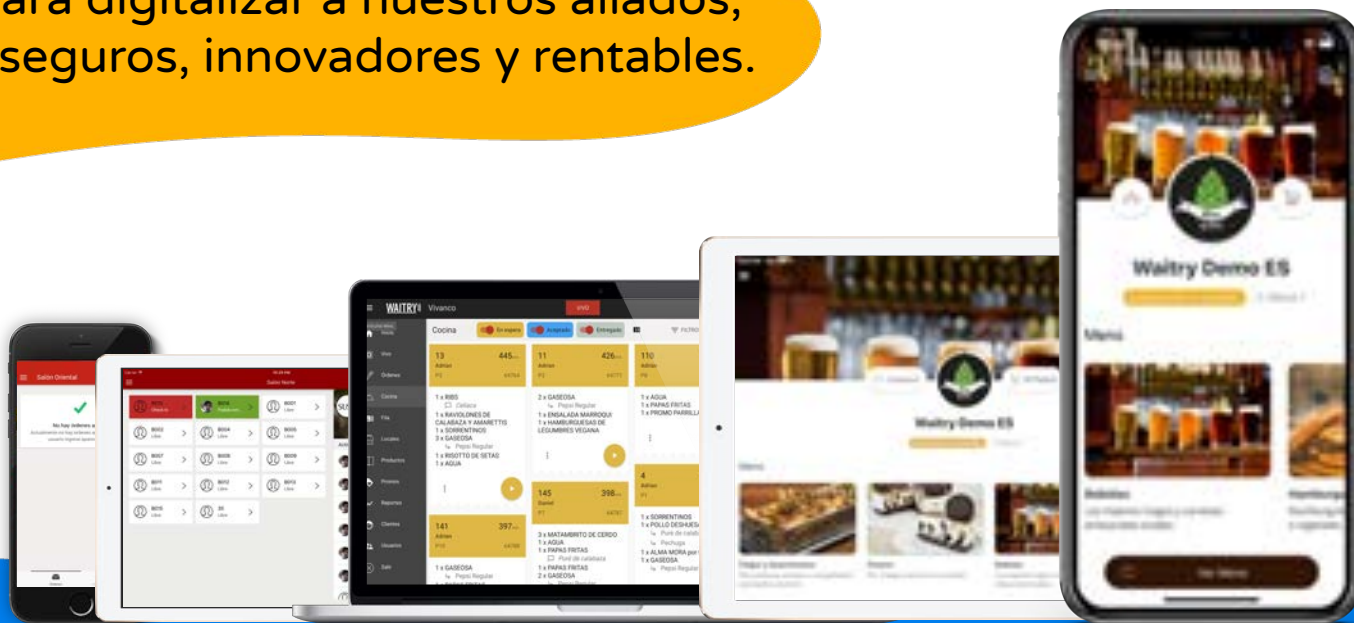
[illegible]ara digitalizar a nuestros aliados, seguros, innovadores y rentables.

Salon Oriental

No hay ordenes a

Salon Norte

B001 Libre
B002 Libre
B004 Libre
B005 Libre
B007 Libre
B008 Libre
B009 Libre
B011 Libre
B012 Libre
B013 Libre
B015 Libre
20 Libre

WAITRY Vivanco

VIVO

Cocina

En espera
Aceptado
Entregado

FILTRO

Home
Vivo
Órdenes
Cocina
Fila
Locales
Productos
Promos
Reportes
Clientes
Usuarios
Salir

13 Adrian 445
11 Adrian 426
110 Adrian

1 x RIBS
Celiaca
1 x RAVIOLONES DE CALABAZA Y AMARETTIS
1 x SORRENTINOS
3 x GASEOSA
Pepsi Regular
1 x RISOTTO DE SETAS
1 x AGUA

2 x GASEOSA
Pepsi Regular
1 x ENSALADA MARROQUI
1 x HAMBURGUESAS DE LEGUMBRES VEGANA

1 x AGUA
1 x PAPAS FRITAS
1 x PROMO PARRILLA

145 Daniel 398
4 Adrian

141 Adrian 397

3 x MATAMBRITO DE CERDO
1 x AGUA
1 x PAPAS FRITAS
Pure de calabaza
1 x PAPAS FRITAS
2 x GASEOSA

1 x SORRENTINOS
1 x POLLO DESHUESA
Pure de calab
Pechuga
1 x ALMA MORA por
1 x GASEOSA
Pepsi Regular

1 x GASEOSA
Pepsi Regular

Waitry Demo ES

Menú

Waitry Demo ES

Menú

Bebidas

Hamburgu

Ver Menú